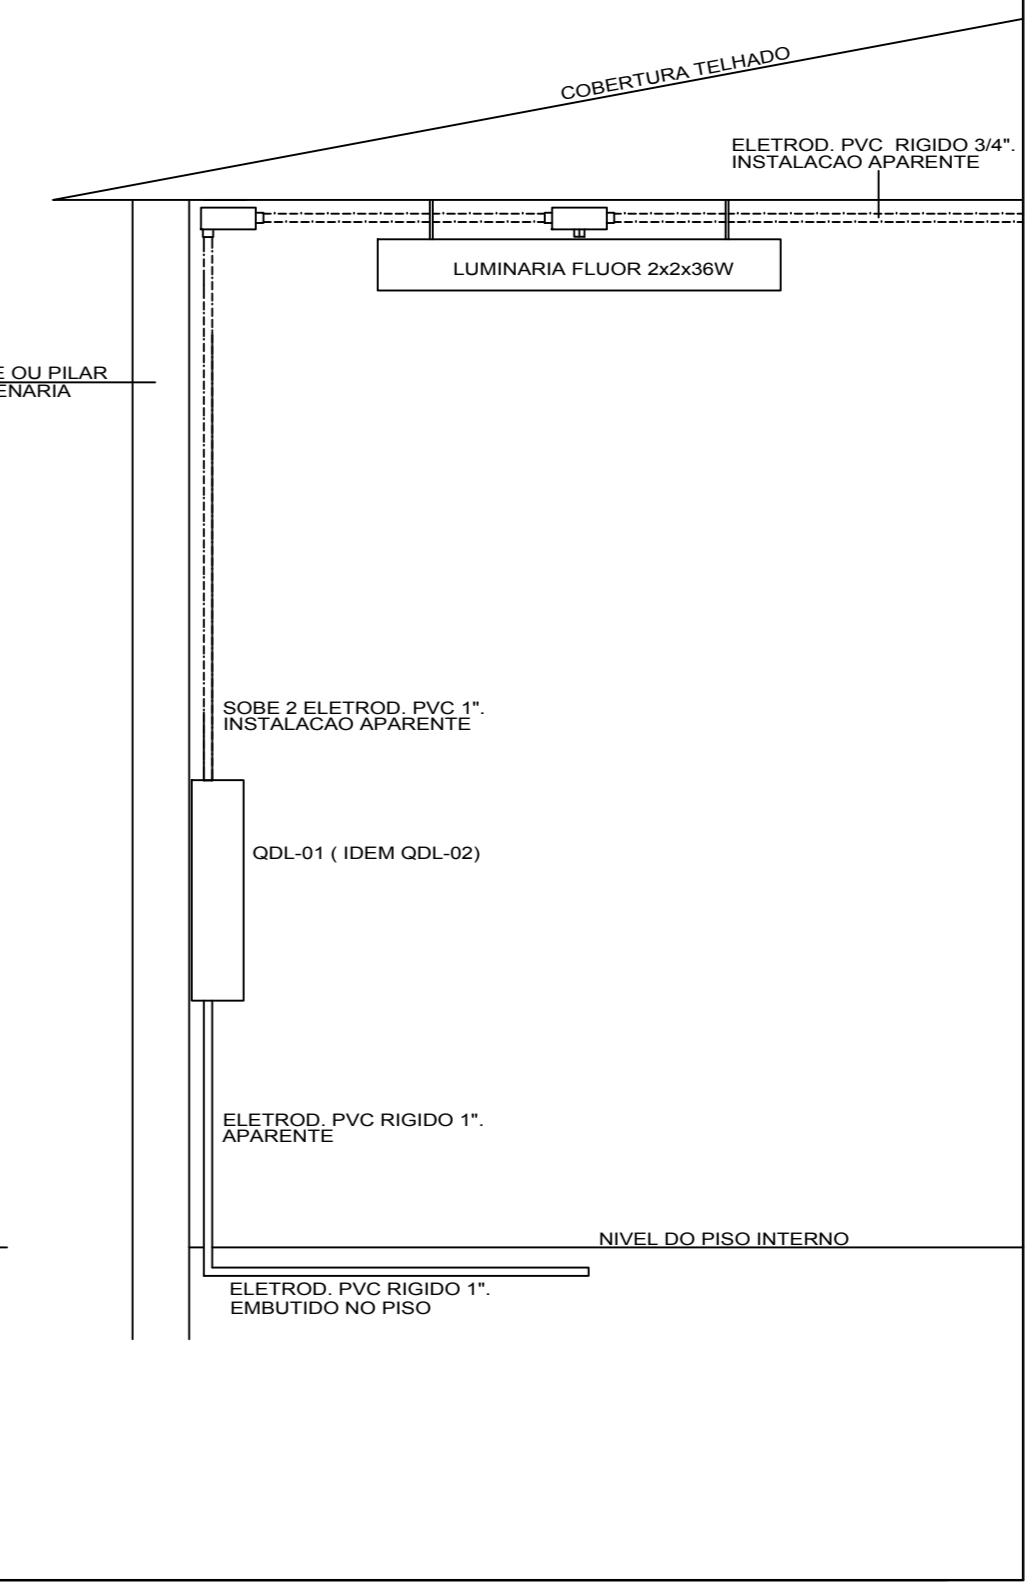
COBERTURA TELHADO

ELETROD. PVC RIGIDO 3/4".
INSTALACAO APARENTE

LUMINARIA FLUOR 2x2x36W

E OU PILAR
ENARIA

SOBE 2 ELETROD. PVC 1".
INSTALACAO APARENTE

QDL-01 ( IDEM QDL-02)

ELETROD. PVC RIGIDO 1".
APARENTE

NIVEL DO PISO INTERNO

ELETROD. PVC RIGIDO 1".
EMBUTIDO NO PISO